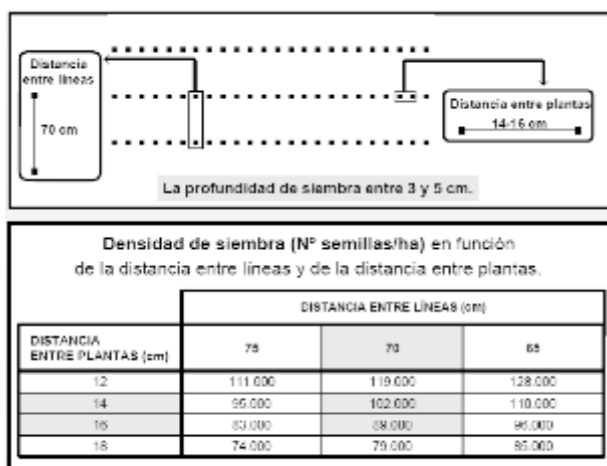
Distancia entre líneas

70 cm

Distancia entre plantas

14-16 cm

La profundidad de siembra entre 3 y 5 cm.

Densidad de siembra (Nº semillas/ha) en función de la distancia entre líneas y de la distancia entre plantas.

| | DISTANCIA ENTRE LÍNEAS (cm) | | |
|---|---|---|---|
| DISTANCIA ENTRE PLANTAS (cm) | 75 | 70 | 65 |
| 12 | 111.000 | 119.000 | 128.000 |
| 14 | 95.000 | 102.000 | 110.000 |
| 16 | 83.000 | 88.000 | 96.000 |
| 18 | 74.000 | 79.000 | 85.000 |